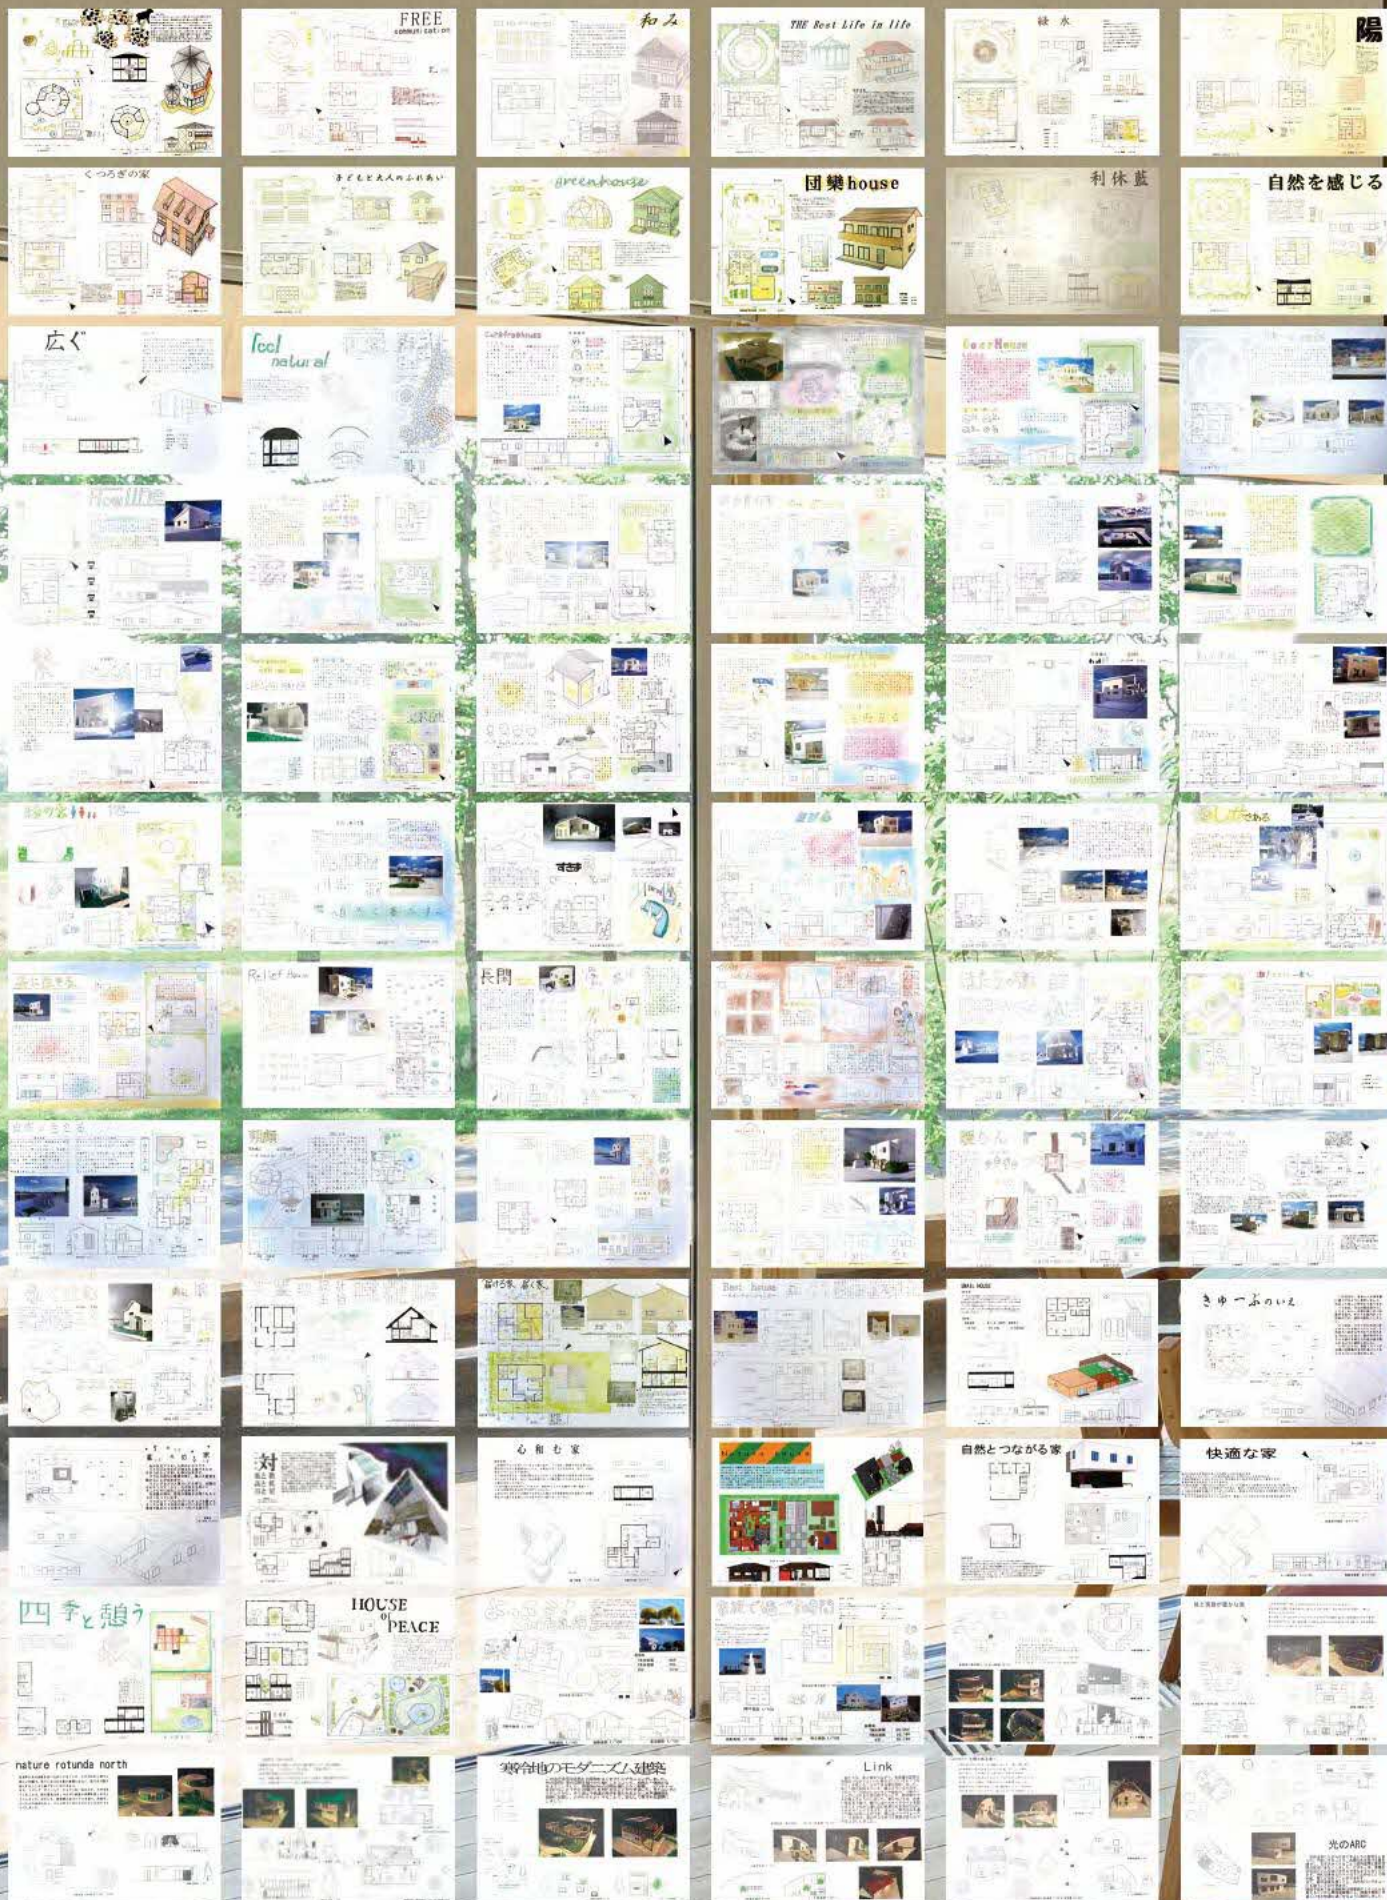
FREE
communication

和み

THE Best Life in life

緑水

陽

くつろぎの家

子どもと大人のふれあい

greenhouse

団欒house

利休藍

自然を感じる

広ぐ

feel natural

すきま

Relief Base

長閑

Best house

きゅーぶのいえ

心和む家

自然とつながる家

快適な家

対

四季と憩う

HOUSE of PEACE

nature rotunda north

寒冷地のモダニズム建築

Link

光のARC